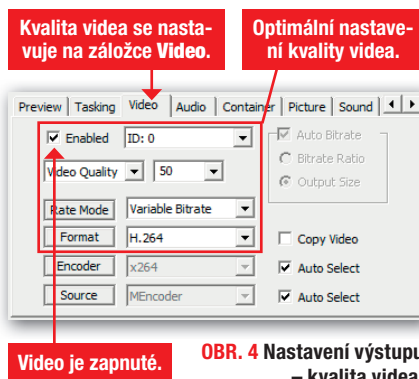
Kvalita videa se nastavuje na záložce Video.

Optimální nastavení kvality videa.

Preview | Tasking | Video | Audio | Container | Picture | Sound

Enabled | ID: 0

Video Quality | 50

Rate Mode | Variable Bitrate

Format | H.264

Encoder | x264

Source | MEncoder

Auto Bitrate

Bitrate Ratio

Output Size

Copy Video

Auto Select

Auto Select

Video je zapnuté.

OBR. 4 Nastavení výstupu – kvalita videa